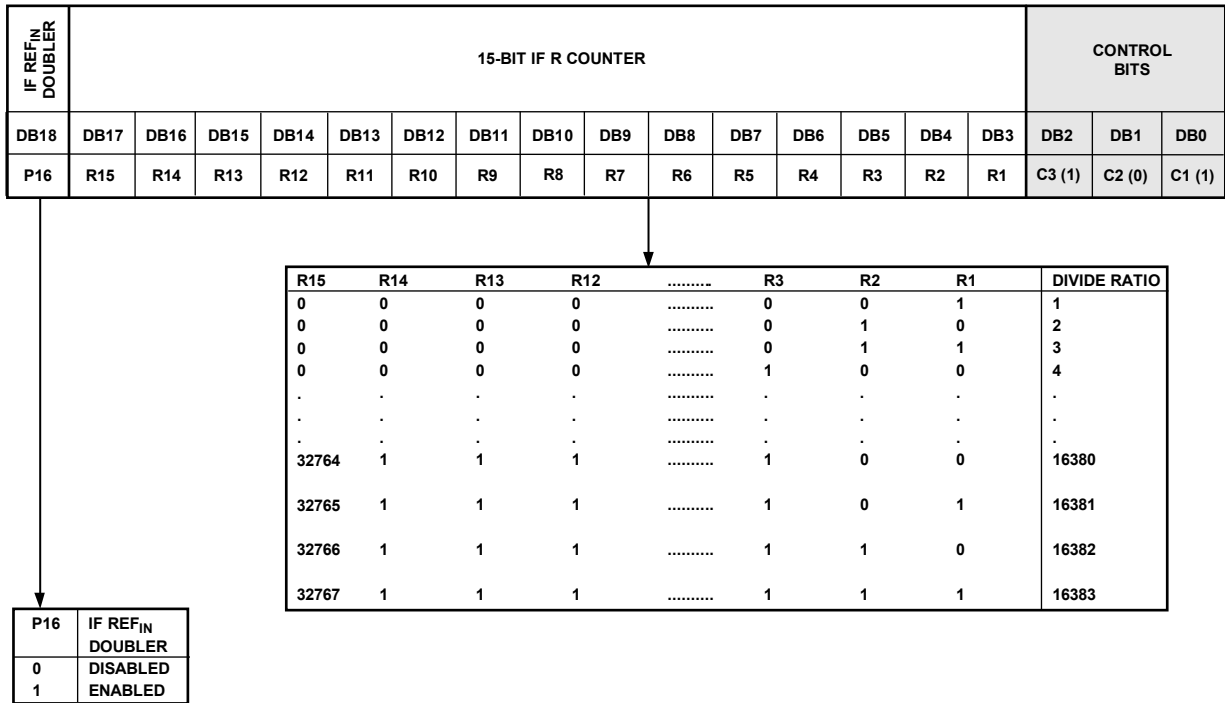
| IF REF$_{IN}$ DOUBLER | 15-BIT IF R COUNTER | | | | | | | | | | | | | | | CONTROL BITS | | |
|---|---|---|---|---|---|---|---|---|---|---|---|---|---|---|---|---|---|---|
| DB18 | DB17 | DB16 | DB15 | DB14 | DB13 | DB12 | DB11 | DB10 | DB9 | DB8 | DB7 | DB6 | DB5 | DB4 | DB3 | DB2 | DB1 | DB0 |
| P16 | R15 | R14 | R13 | R12 | R11 | R10 | R9 | R8 | R7 | R6 | R5 | R4 | R3 | R2 | R1 | C3 (1) | C2 (0) | C1 (1) |

| R15 | R14 | R13 | R12 | .......... | R3 | R2 | R1 | DIVIDE RATIO |
|---|---|---|---|---|---|---|---|---|
| 0 | 0 | 0 | 0 | .......... | 0 | 0 | 1 | 1 |
| 0 | 0 | 0 | 0 | .......... | 0 | 1 | 0 | 2 |
| 0 | 0 | 0 | 0 | .......... | 0 | 1 | 1 | 3 |
| 0 | 0 | 0 | 0 | .......... | 1 | 0 | 0 | 4 |
| . | . | . | . | .......... | . | . | . | . |
| . | . | . | . | .......... | . | . | . | . |
| . | . | . | . | .......... | . | . | . | . |
| 32764 | 1 | 1 | 1 | .......... | 1 | 0 | 0 | 16380 |
| 32765 | 1 | 1 | 1 | .......... | 1 | 0 | 1 | 16381 |
| 32766 | 1 | 1 | 1 | .......... | 1 | 1 | 0 | 16382 |
| 32767 | 1 | 1 | 1 | .......... | 1 | 1 | 1 | 16383 |

| P16 | IF REF$_{IN}$ DOUBLER |
|---|---|
| 0 | DISABLED |
| 1 | ENABLED |